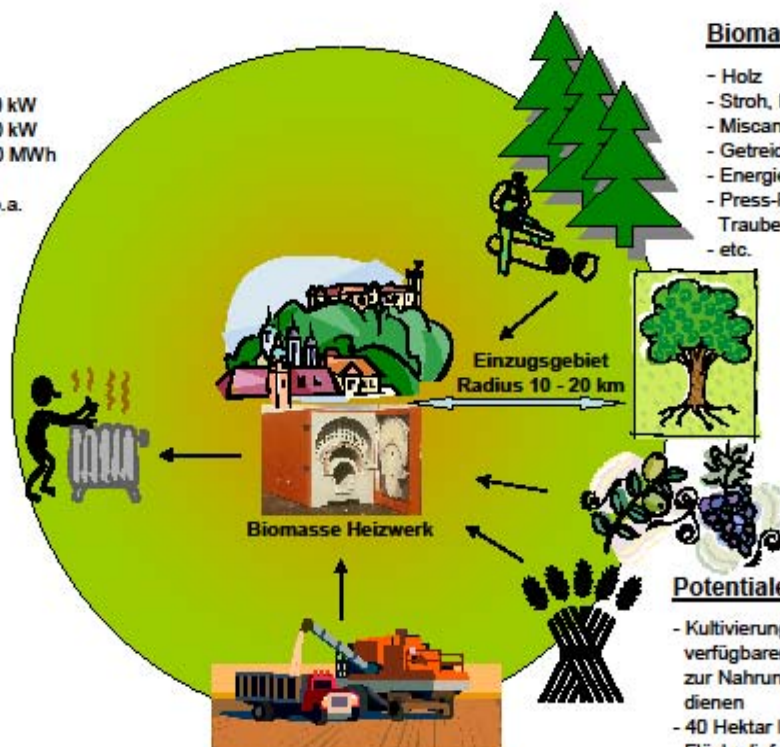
) kW
) kW
) MWh

.a.

Bioma

- Holz
- Stroh, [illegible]
- Miscan
- Getreid
- Energi
- Press-
Traube
- etc.

Einzugsgebiet
Radius 10 - 20 km

Biomasse Heizwerk

Potentiale

- Kultivierung
verfügbare
zur Nahrun
dienen
- 40 Hektar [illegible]